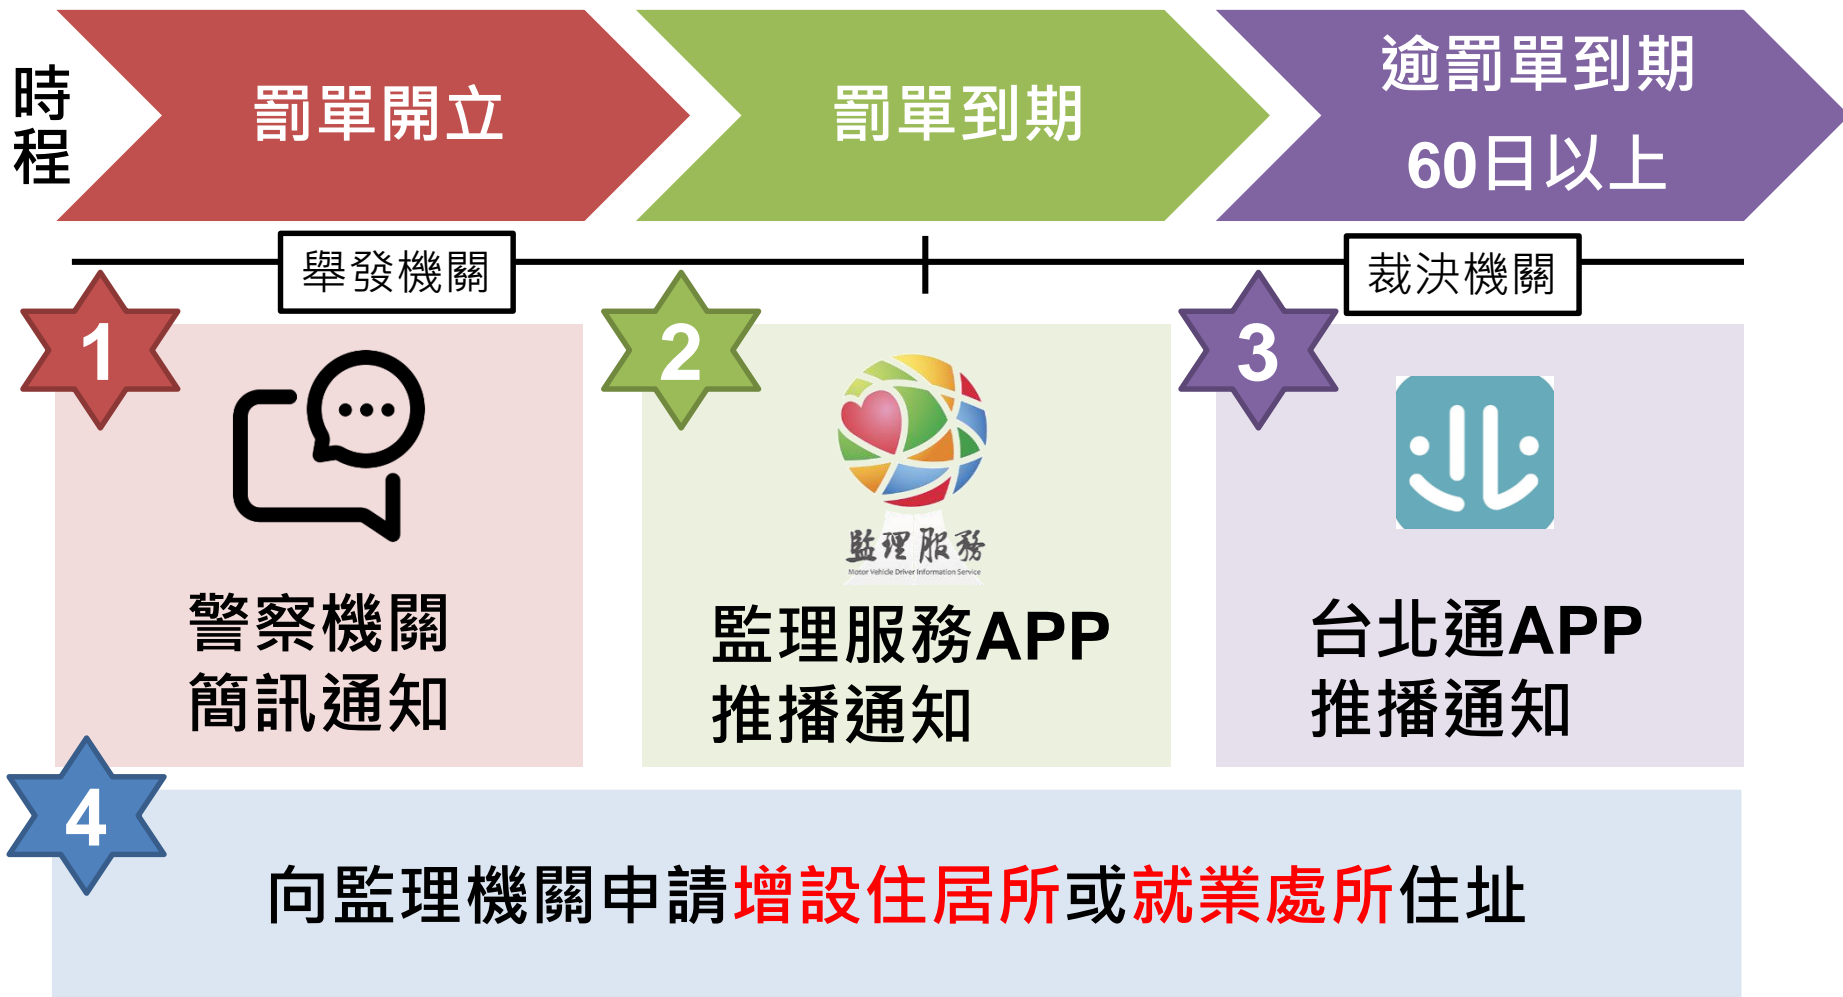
時程

罰單開立

罰單到期

逾罰單到期
60日以上

舉發機關

裁決機關

1

警察機關
簡訊通知

2

監理服務
Motor Vehicle Driver Information Service

監理服務APP
推播通知

3

台北通APP
推播通知

4

向監理機關申請增設住居所或就業處所住址